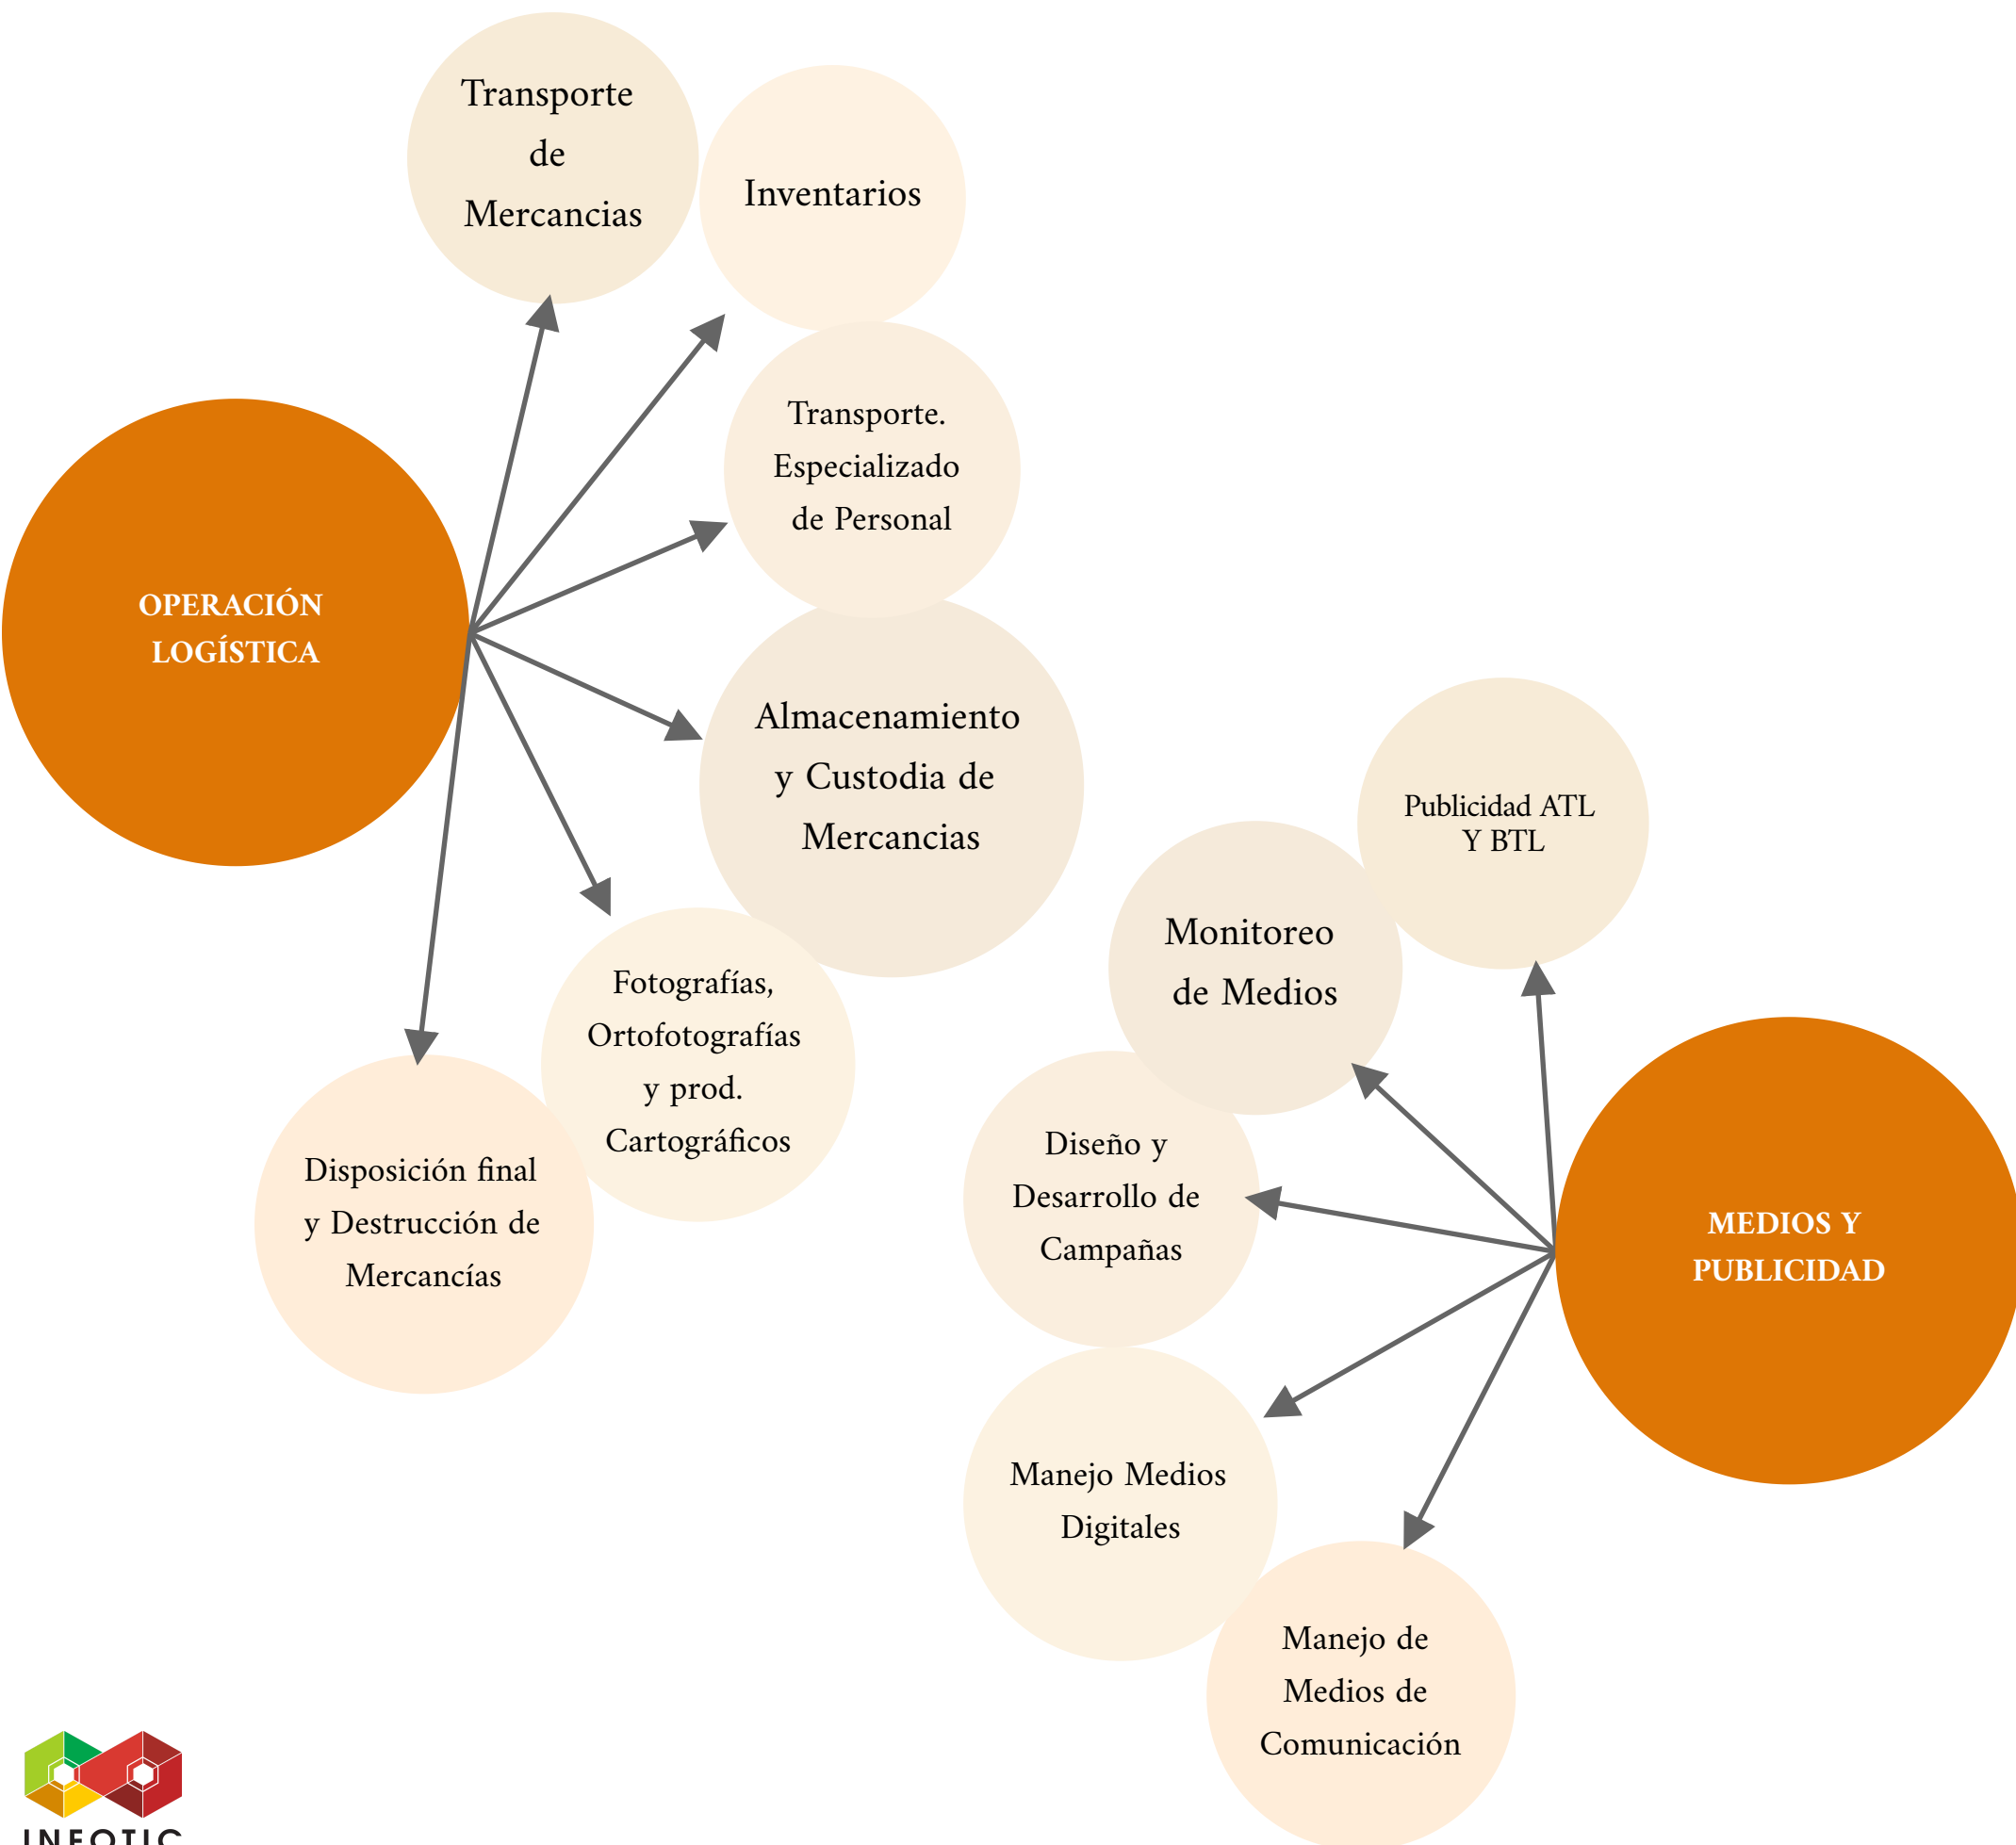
Transporte de Mercancias

Inventarios

Transporte. Especializado de Personal

OPERACIÓN LOGÍSTICA

Almacenamiento y Custodia de Mercancias

Fotografías, Ortofotografías y prod. Cartográficos

Disposición final y Destrucción de Mercancías

Publicidad ATL Y BTL

Monitoreo de Medios

Diseño y Desarrollo de Campañas

MEDIOS Y PUBLICIDAD

Manejo Medios Digitales

Manejo de Medios de Comunicación

INFOTIC